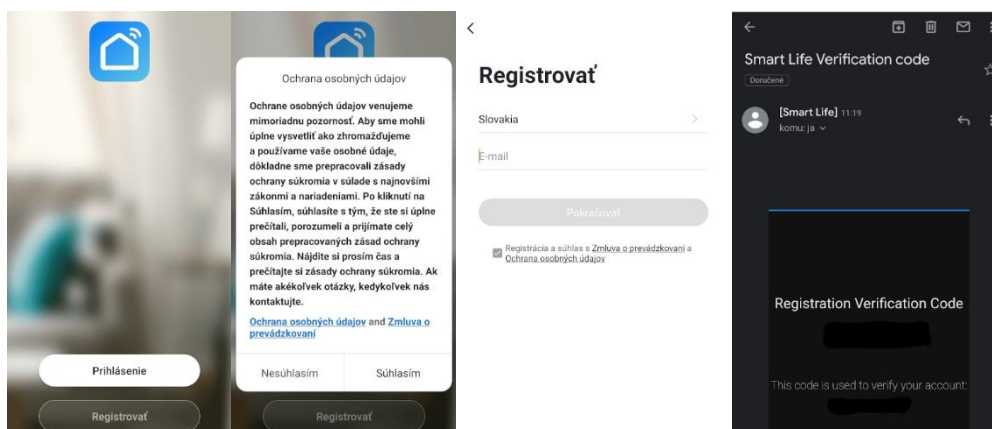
Prihlásenie

Registrovať

Ochrana osobných údajov

Ochrane osobných údajov venujeme mimoriadnu pozornosť. Aby sme mohli úplne vysvetliť ako zhromažďujeme a používame vaše osobné údaje, dôkladne sme prepracovali zásady ochrany súkromia v súlade s najnovšími zákonmi a nariadeniami. Po kliknutí na Súhlasím, súhlasíte s tým, že ste si úplne prečítali, porozumeli a prijímate celý obsah prepracovaných zásad ochrany súkromia. Nájdite si prosím čas a prečítajte si zásady ochrany súkromia. Ak máte akékoľvek otázky, kedykoľvek nás kontaktujte.

Ochrana osobných údajov and Zmluva o prevádzkovaní

Nesúhlasím Súhlasím

Registrovať

<

Registrovať

Slovakia >

E-mail

Pokračovať

Registrácia a súhlas s Zmluva o prevádzkovaní a Ochrana osobných údajov

Smart Life Verification code

Doručené

[Smart Life] 11:19
komu: ja

Registration Verification Code

This code is used to verify your account: